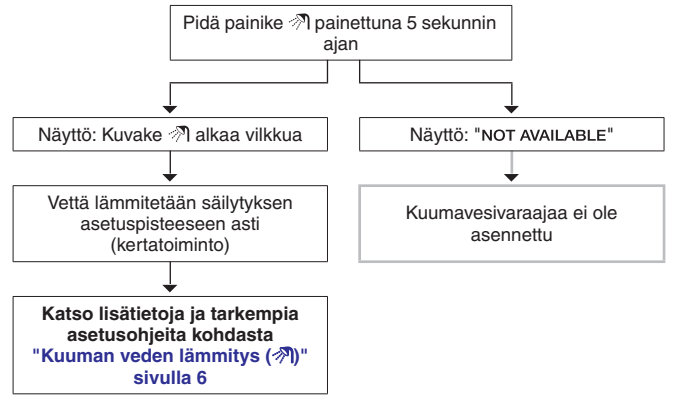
Pidä painike painettuna 5 sekunnin ajan

Näyttö: Kuvake alkaa vilkkua

Näyttö: "NOT AVAILABLE"

Vettä lämmitetään säilytyksen asetuspisteeseen asti (kertatoiminto)

Kuumavesivaraajaa ei ole asennettu

Katso lisätietoja ja tarkempia asetusohjeita kohdasta "Kuuman veden lämmitys ()" sivulla 6